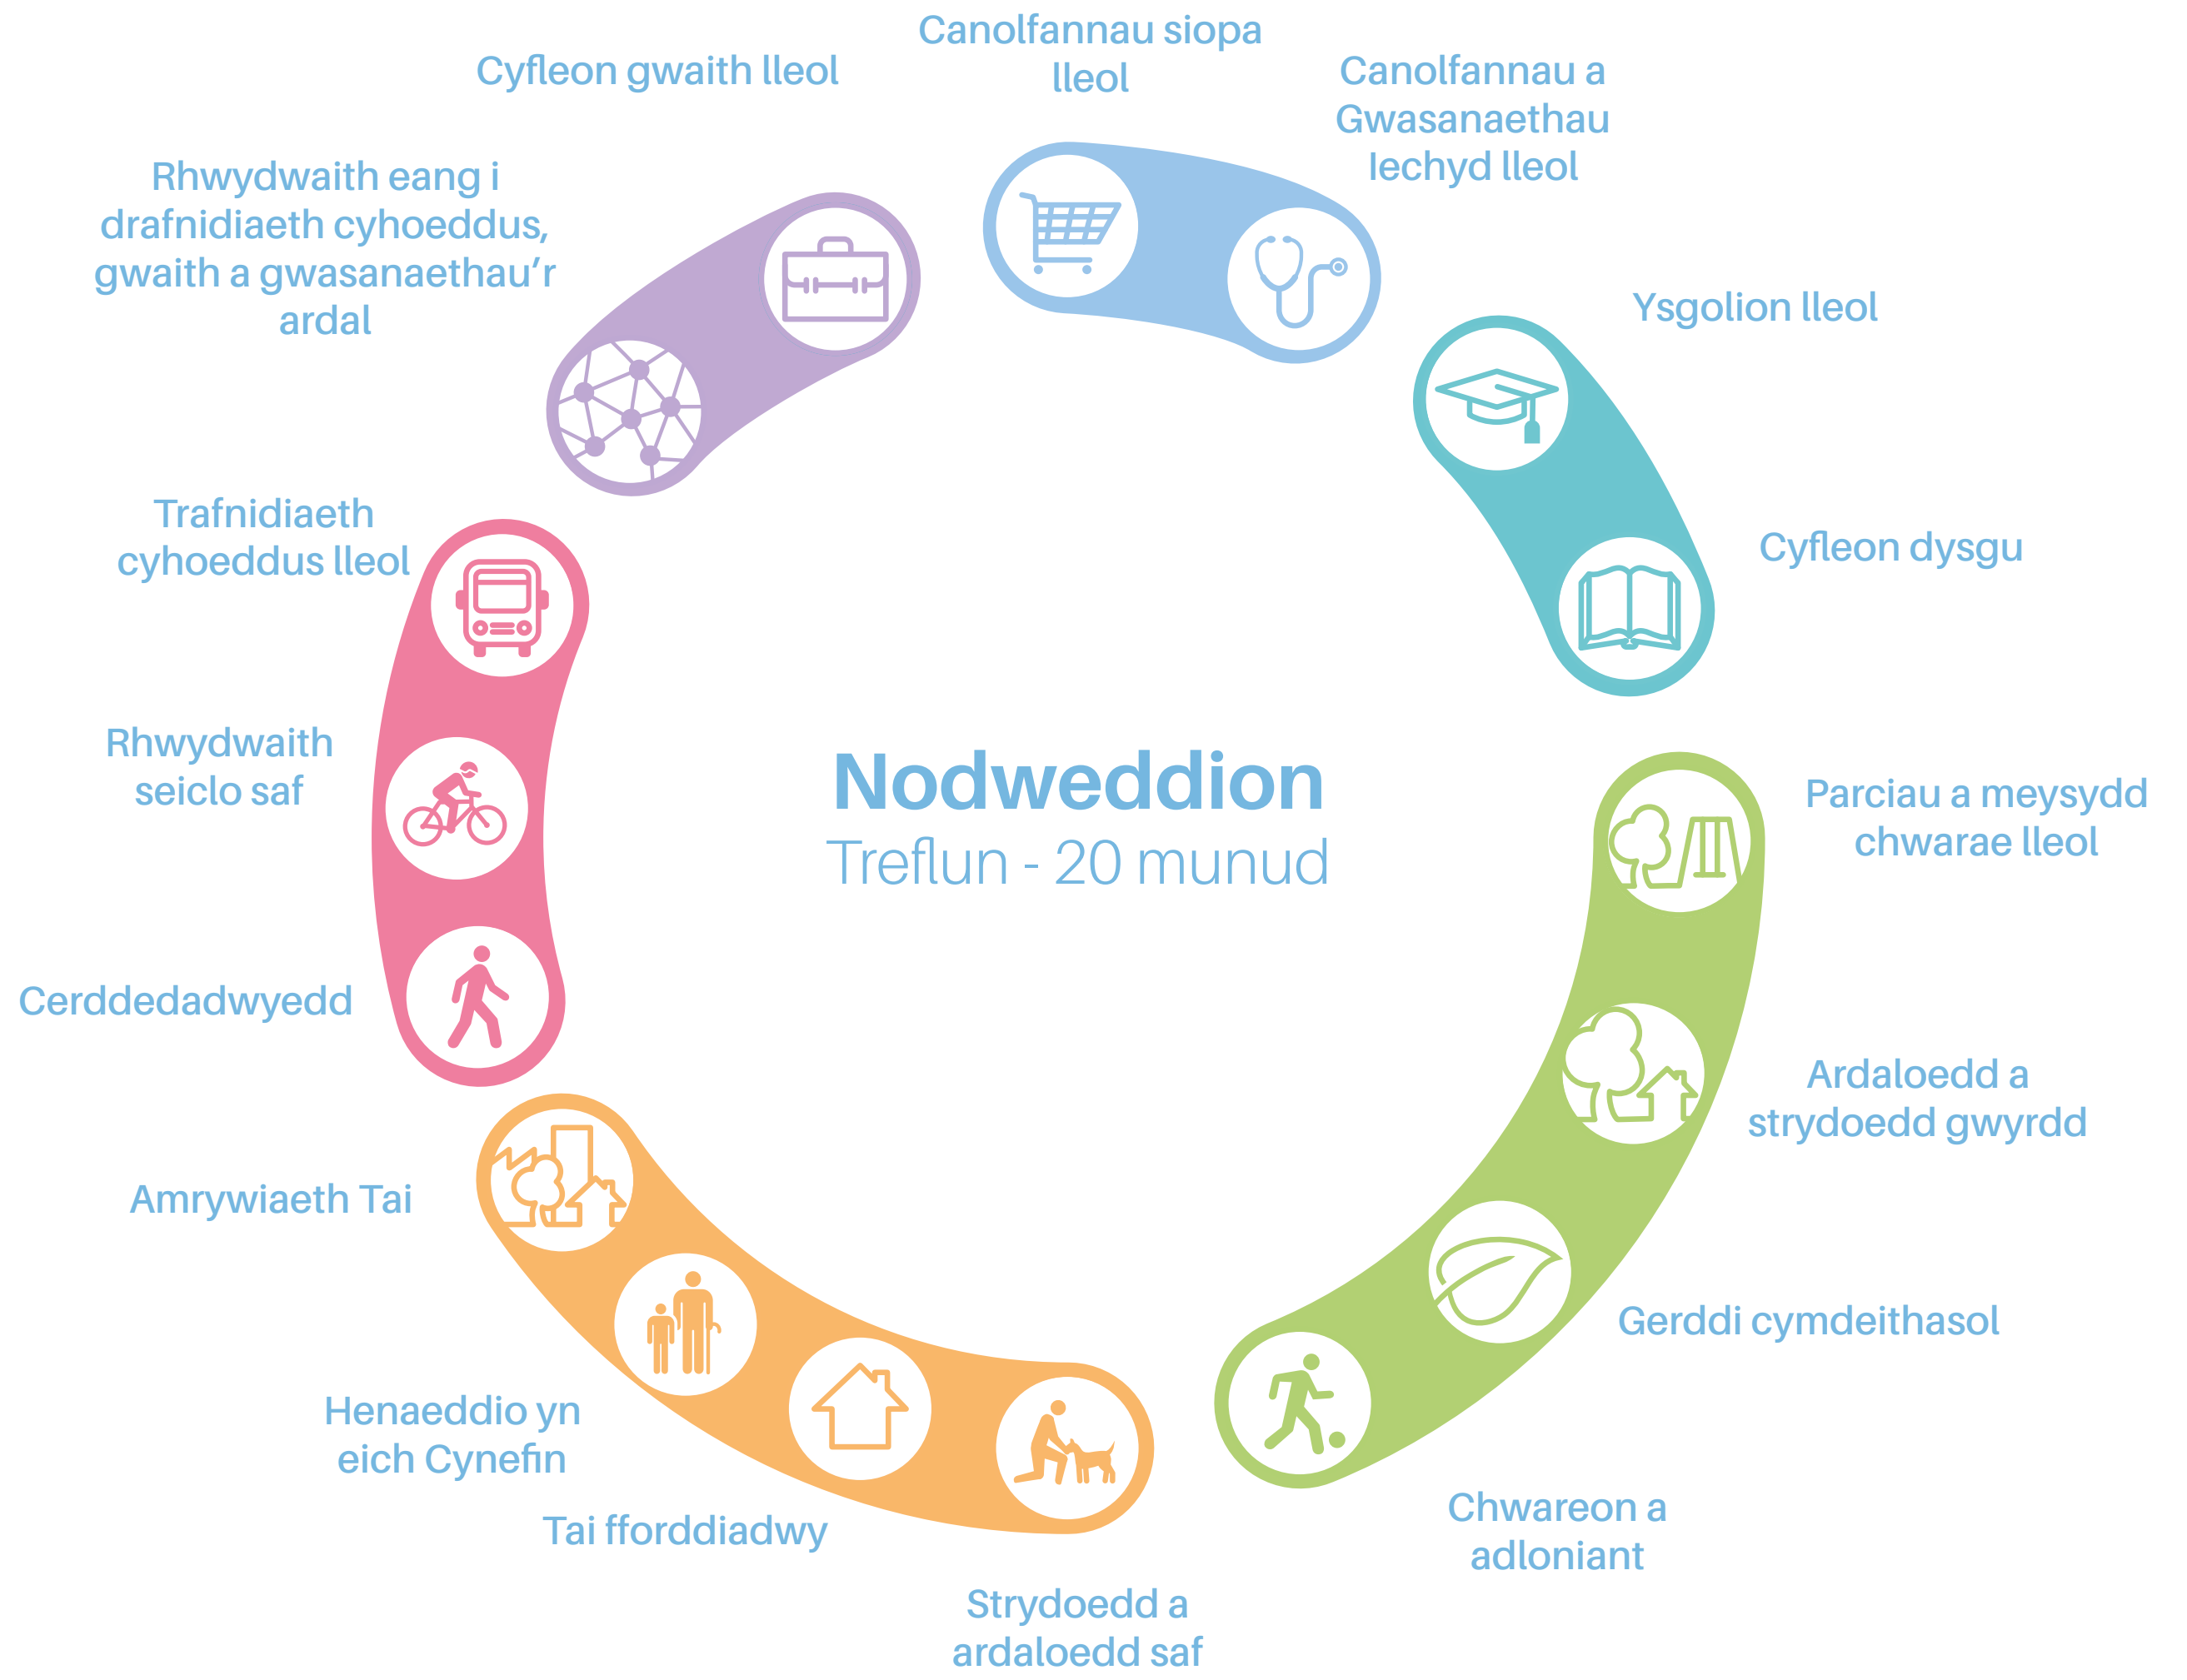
Cyfleon gwaith lleol

Canolfannau siopa lleol

Canolfannau a Gwasanaethau Iechyd lleol

Rhwydwaith eang i drafnidiaeth cyhoeddus, gwaith a gwasanaethau'r ardal

Ysgolion lleol

Trafnidiaeth cyhoeddus lleol

Cyfleon dysgu

Rhwydwaith seiclo saf

Nodweddion
Treflun - 20 munud

Parciau a meysydd chwarae lleol

Cerddedadwyedd

Ardaloedd a strydoedd gwyrdd

Amrywiaeth Tai

Gerddi cymdeithasol

Henaeddio yn eich Cynefin

Tai fforddiadwy

Chwareon a adloniant

Strydoedd a ardaloedd saf